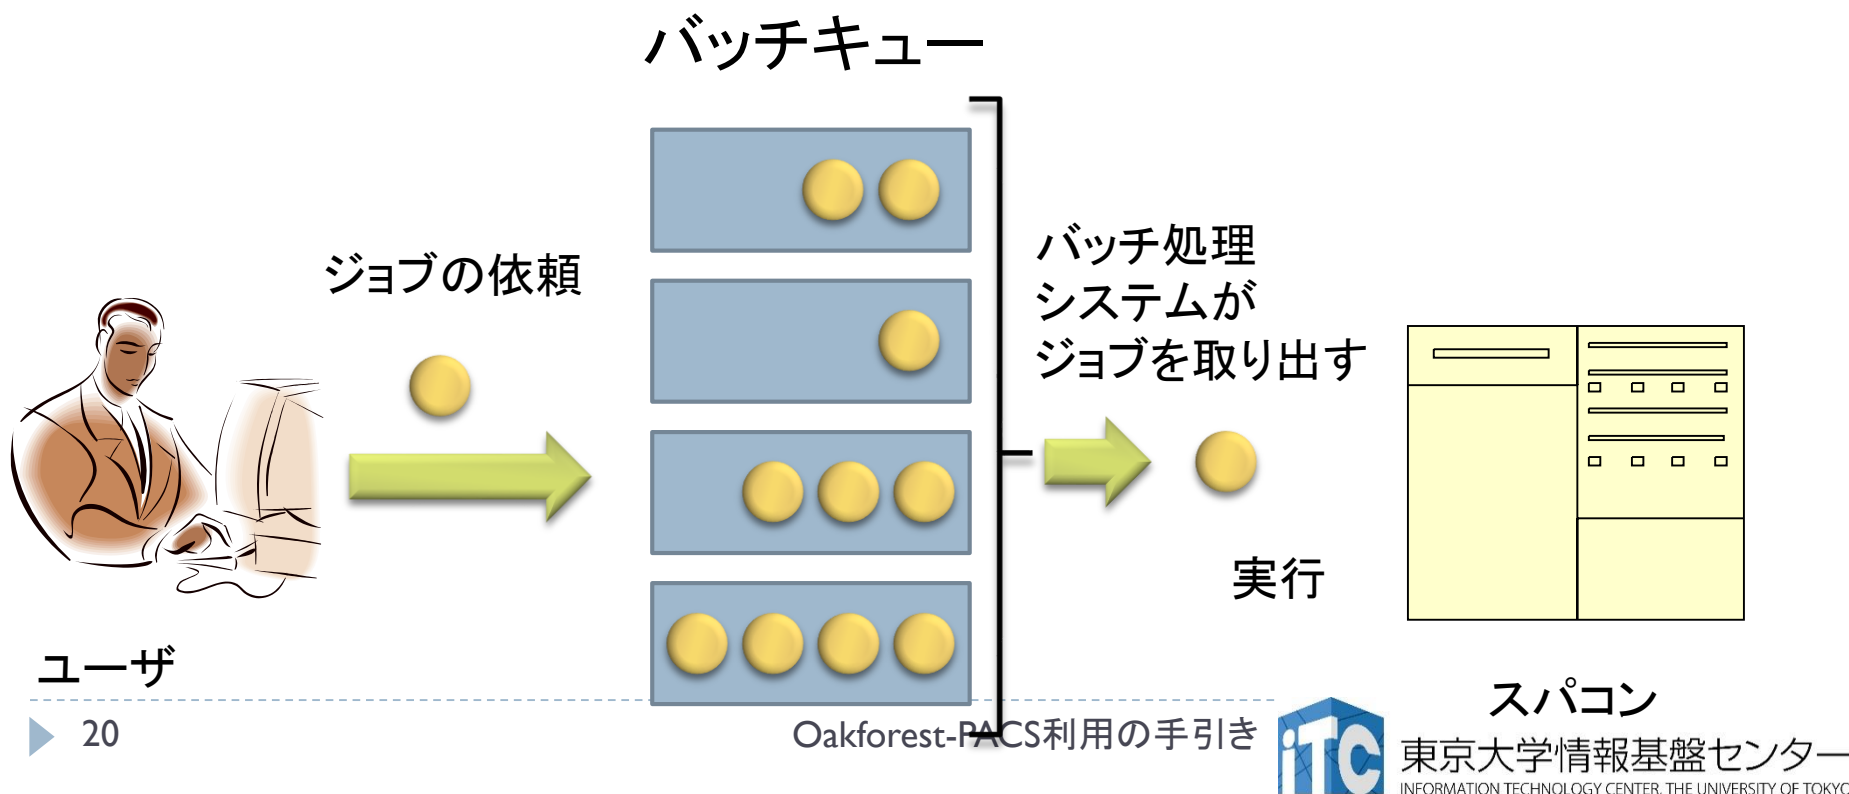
バッチキュー

ジョブの依頼

バッチ処理
システムが
ジョブを取り出す

実行

ユーザ

スパコン

20

Oakforest-PACS利用の手引き

iTC

東京大学情報基盤センター
INFORMATION TECHNOLOGY CENTER, THE UNIVERSITY OF TOKYO